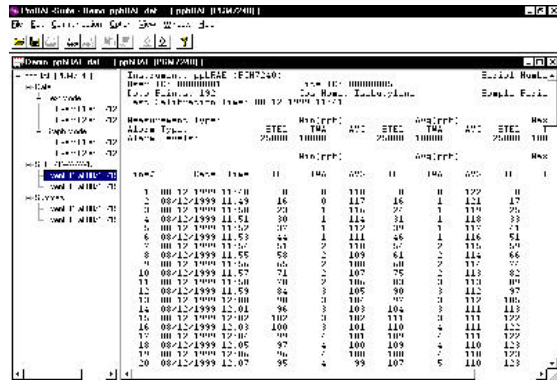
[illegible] - Demo ppbIAI.dat - [ppbIAI [PGM7240]]

File Edit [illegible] View Window Help

Demo ppbIAI.dat - [ppbIAI [PGM7240]]

Instrument: ppbRAE [PGM7240]
User ID: 00000000
Site ID: 00000000
Data Points: 192
Log Mode: Instrument
Last Calibration Time: 08/12/1999 11:21

Serial Number:
Sample Period:

Measurement Type:
Alarm Type:
Alarm Levels:

| | | | Min(ppb) | | | Avg(ppb) | | | Max |
|---|---|---|---|---|---|---|---|---|---|
| | | | STEL 25000 | TWA 10000 | AVG | STEL 25000 | TWA 10000 | AVG | STEL 25000 | T 100 |

| Index | Date | Time | Min(ppb) | TWA | AVG | Avg(ppb) | TWA | AVG | Max |
|---|---|---|---|---|---|---|---|---|---|
| 1 | 08/12/1999 | 11:48 | 0 | 0 | 110 | 0 | 0 | 122 | 0 |
| 2 | 08/12/1999 | 11:49 | 16 | 0 | 117 | 16 | 1 | 121 | 17 |
| 3 | 08/12/1999 | 11:50 | 23 | 1 | 116 | 22 | 1 | 119 | 25 |
| 4 | 08/12/1999 | 11:51 | 30 | 1 | 114 | 31 | 1 | 118 | 33 |
| 5 | 08/12/1999 | 11:52 | 37 | 1 | 112 | 39 | 1 | 117 | 41 |
| 6 | 08/12/1999 | 11:53 | 44 | 1 | 111 | 46 | 1 | 116 | 51 |
| 7 | 08/12/1999 | 11:54 | 51 | 2 | 110 | 57 | 2 | 115 | 59 |
| 8 | 08/12/1999 | 11:55 | 58 | 2 | 109 | 61 | 2 | 115 | 66 |
| 9 | 08/12/1999 | 11:56 | 65 | 2 | 108 | 68 | 2 | 114 | 74 |
| 10 | 08/12/1999 | 11:57 | 71 | 2 | 107 | 75 | 2 | 113 | 82 |
| 11 | 08/12/1999 | 11:58 | 78 | 2 | 106 | 83 | 3 | 113 | 89 |
| 12 | 08/12/1999 | 11:59 | 84 | 3 | 105 | 90 | 3 | 112 | 97 |
| 13 | 08/12/1999 | 12:00 | 90 | 3 | 105 | 97 | 3 | 112 | 105 |
| 14 | 08/12/1999 | 12:01 | 96 | 3 | 103 | 104 | 3 | 111 | 113 |
| 15 | 08/12/1999 | 12:02 | 102 | 3 | 102 | 111 | 3 | 111 | 122 |
| 16 | 08/12/1999 | 12:03 | 100 | 3 | 101 | 110 | 4 | 111 | 122 |
| 17 | 08/12/1999 | 12:04 | 98 | 3 | 100 | 110 | 4 | 111 | 123 |
| 18 | 08/12/1999 | 12:05 | 97 | 4 | 100 | 109 | 4 | 110 | 123 |
| 19 | 08/12/1999 | 12:06 | 96 | 4 | 100 | 108 | 4 | 110 | 123 |
| 20 | 08/12/1999 | 12:07 | 95 | 4 | 99 | 107 | 5 | 110 | 123 |